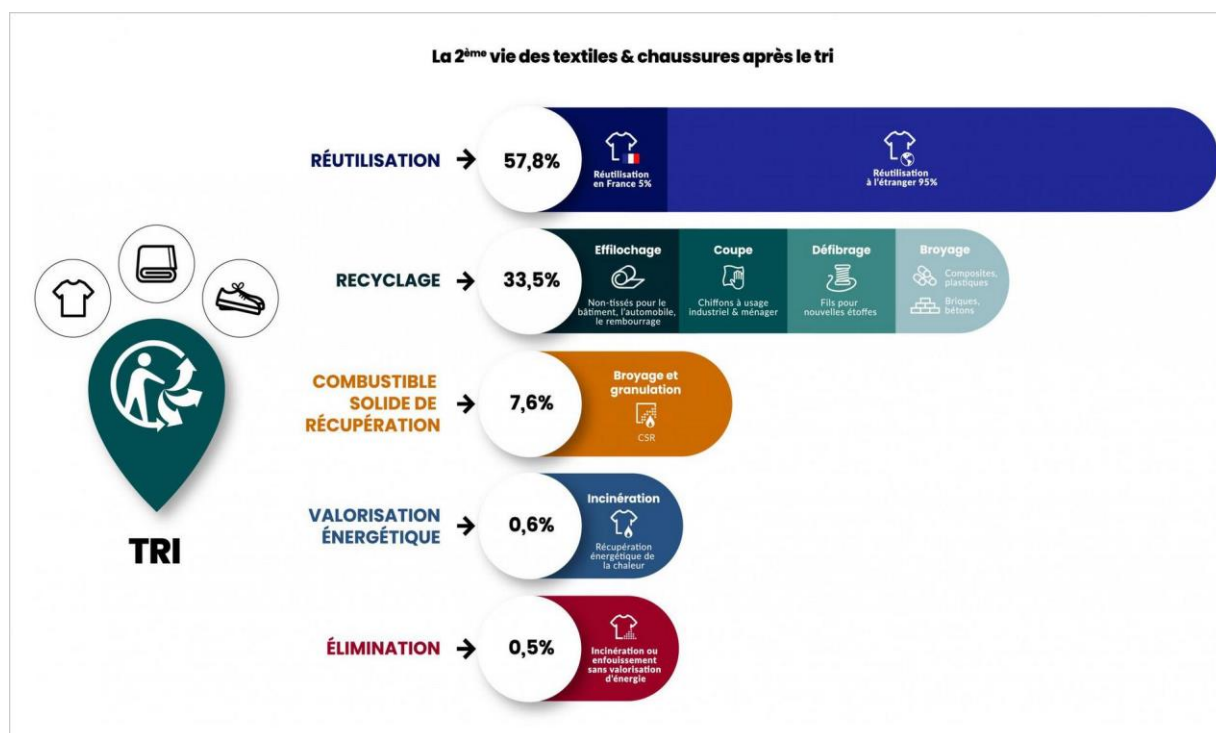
La 2$^{ème}$ vie des textiles & chaussures après le tri

TRI

RÉUTILISATION → 57,8%

Réutilisation en France 5%

Réutilisation à l'étranger 95%

RECYCLAGE → 33,5%

Effilochage
Non-tissés pour le bâtiment, l'automobile, le rembourrage

Coupe
Chiffons à usage industriel & ménager

Défibrage
Fils pour nouvelles étoffes

Broyage
Composites, plastiques
Briques, bétons

COMBUSTIBLE SOLIDE DE RÉCUPÉRATION → 7,6%

Broyage et granulation
CSR

VALORISATION ÉNERGÉTIQUE → 0,6%

Incinération
Récupération énergétique de la chaleur

ÉLIMINATION → 0,5%

Incinération ou enfouissement sans valorisation d'énergie